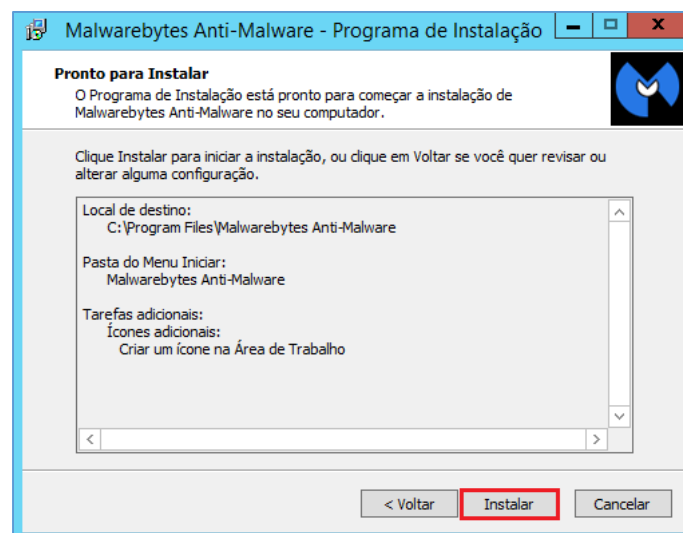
Malwarebytes Anti-Malware - Programa de Instalação

Pronto para Instalar
O Programa de Instalação está pronto para começar a instalação de Malwarebytes Anti-Malware no seu computador.

Clique Instalar para iniciar a instalação, ou clique em Voltar se você quer revisar ou alterar alguma configuração.

Local de destino:
C:\Program Files\Malwarebytes Anti-Malware

Pasta do Menu Iniciar:
Malwarebytes Anti-Malware

Tarefas adicionais:
Ícones adicionais:
Criar um ícone na Área de Trabalho

< Voltar
Instalar
Cancelar